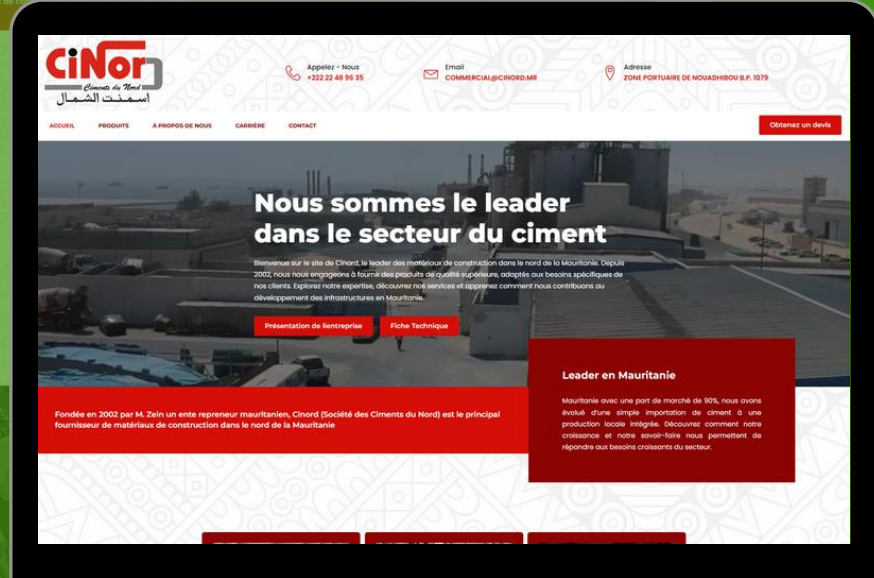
CiNord
Ciments du Nord
اسمنت الشمال

Appelez - Nous
+222 22 48 96 35

Email
COMMERCIAL@CINORD.MR

Adresse
ZONE PORTUAIRE DE NOUADHIBOU B.P. 1079

ACCUEIL PRODUITS À PROPOS DE NOUS CARRIÈRE CONTACT

Obtenez un devis

Nous sommes le leader dans le secteur du ciment

Bienvenue sur le site de Cinord, le leader des matériaux de construction dans le nord de la Mauritanie. Depuis 2002, nous nous engageons à fournir des produits de qualité supérieure, adaptés aux besoins spécifiques de nos clients. Explorez notre expertise, découvrez nos services et apprenez comment nous contribuons au développement des infrastructures en Mauritanie.

Présentation de lientreprise

Fiche Technique

Fondée en 2002 par M. Zein un ente repreneur mauritanien, Cinord (Société des Ciments du Nord) est le principal fournisseur de matériaux de construction dans le nord de la Mauritanie

Leader en Mauritanie

Mauritanie avec une part de marché de 90%, nous avons évolué d'une simple importation de ciment à une production locale intégrée. Découvrez comment notre croissance et notre savoir-faire nous permettent de répondre aux besoins croissants du secteur.